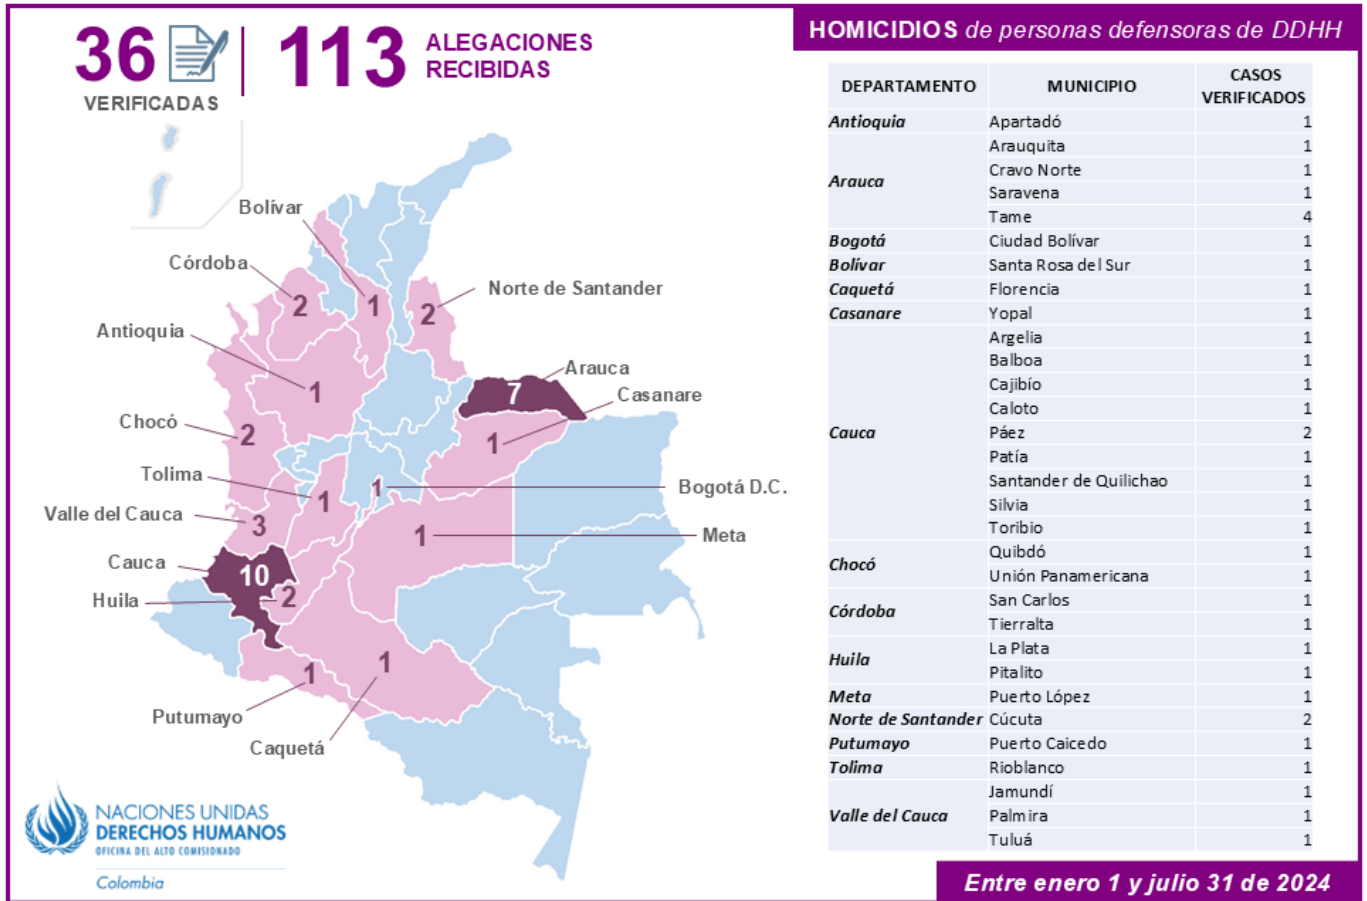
36 VERIFICADAS | 113 ALEGACIONES RECIBIDAS

Bolívar 1
Córdoba 2
Norte de Santander 2
Antioquia 1
Arauca 7
Casanare 1
Chocó 2
Tolima 1
Bogotá D.C. 1
Valle del Cauca 3
Meta 1
Cauca 10
Huila 2
Putumayo 1
Caquetá 1

NACIONES UNIDAS DERECHOS HUMANOS OFICINA DEL ALTO COMISIONADO Colombia

HOMICIDIOS de personas defensoras de DDHH

| DEPARTAMENTO | MUNICIPIO | CASOS VERIFICADOS |
|---|---|---|
| Antioquia | Apartadó | 1 |
| Arauca | Arauquita | 1 |
| | Cravo Norte | 1 |
| | Saravena | 1 |
| | Tame | 4 |
| Bogotá | Ciudad Bolívar | 1 |
| Bolívar | Santa Rosa del Sur | 1 |
| Caquetá | Florencia | 1 |
| Casanare | Yopal | 1 |
| Cauca | Argelia | 1 |
| | Balboa | 1 |
| | Cajibío | 1 |
| | Caloto | 1 |
| | Páez | 2 |
| | Patía | 1 |
| | Santander de Quilichao | 1 |
| | Silvia | 1 |
| | Toribio | 1 |
| Chocó | Quibdó | 1 |
| | Unión Panamericana | 1 |
| Córdoba | San Carlos | 1 |
| | Tierralta | 1 |
| Huila | La Plata | 1 |
| | Pitalito | 1 |
| Meta | Puerto López | 1 |
| Norte de Santander | Cúcuta | 2 |
| Putumayo | Puerto Caicedo | 1 |
| Tolima | Rioblanco | 1 |
| Valle del Cauca | Jamundí | 1 |
| | Palmira | 1 |
| | Tuluá | 1 |

Entre enero 1 y julio 31 de 2024